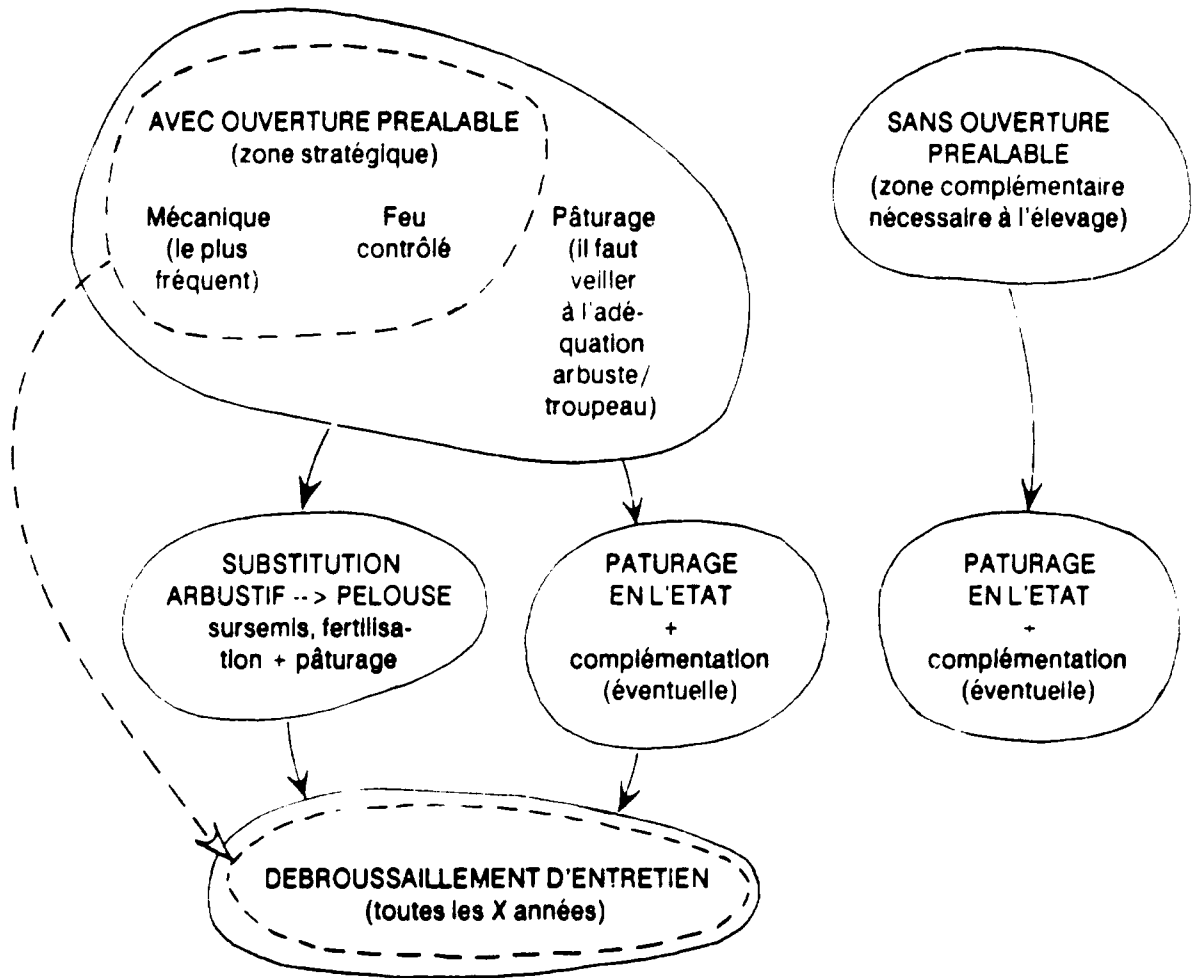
AVEC OUVERTURE PREALABLE
(zone stratégique)

Mécanique
(le plus fréquent)

Feu contrôlé

Pâturage
(il faut veiller à l'adéquation arbuste/troupeau)

SANS OUVERTURE PREALABLE
(zone complémentaire nécessaire à l'élevage)

SUBSTITUTION ARBUSTIF --> PELOUSE
sursemis, fertilisation + pâturage

PATURAGE EN L'ETAT
+
complémentation
(éventuelle)

PATURAGE EN L'ETAT
+
complémentation
(éventuelle)

DEBROUSSAILLEMENT D'ENTRETIEN
(toutes les X années)